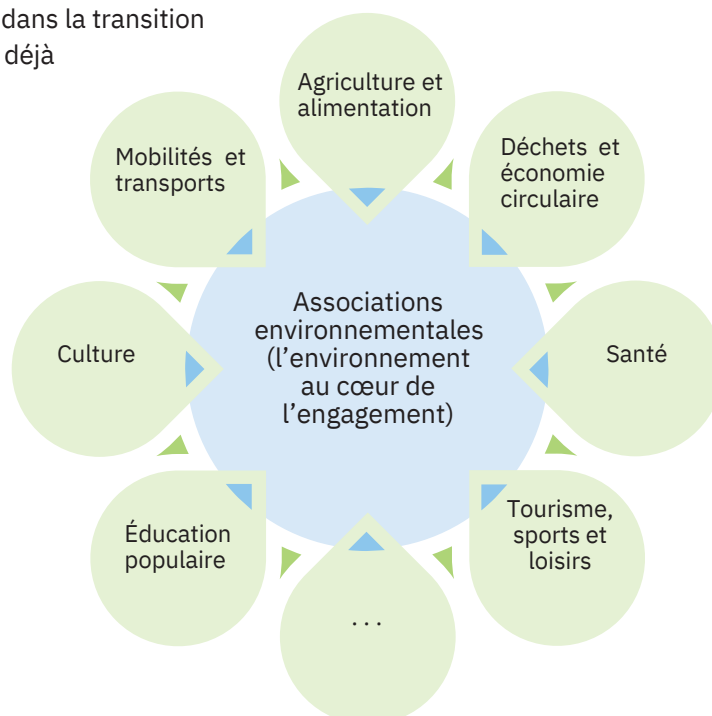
dans la transition
déjà

Agriculture et alimentation

Déchets et économie circulaire

Santé

Tourisme, sports et loisirs

...

Éducation populaire

Culture

Mobilités et transports

Associations environnementales (l'environnement au cœur de l'engagement)